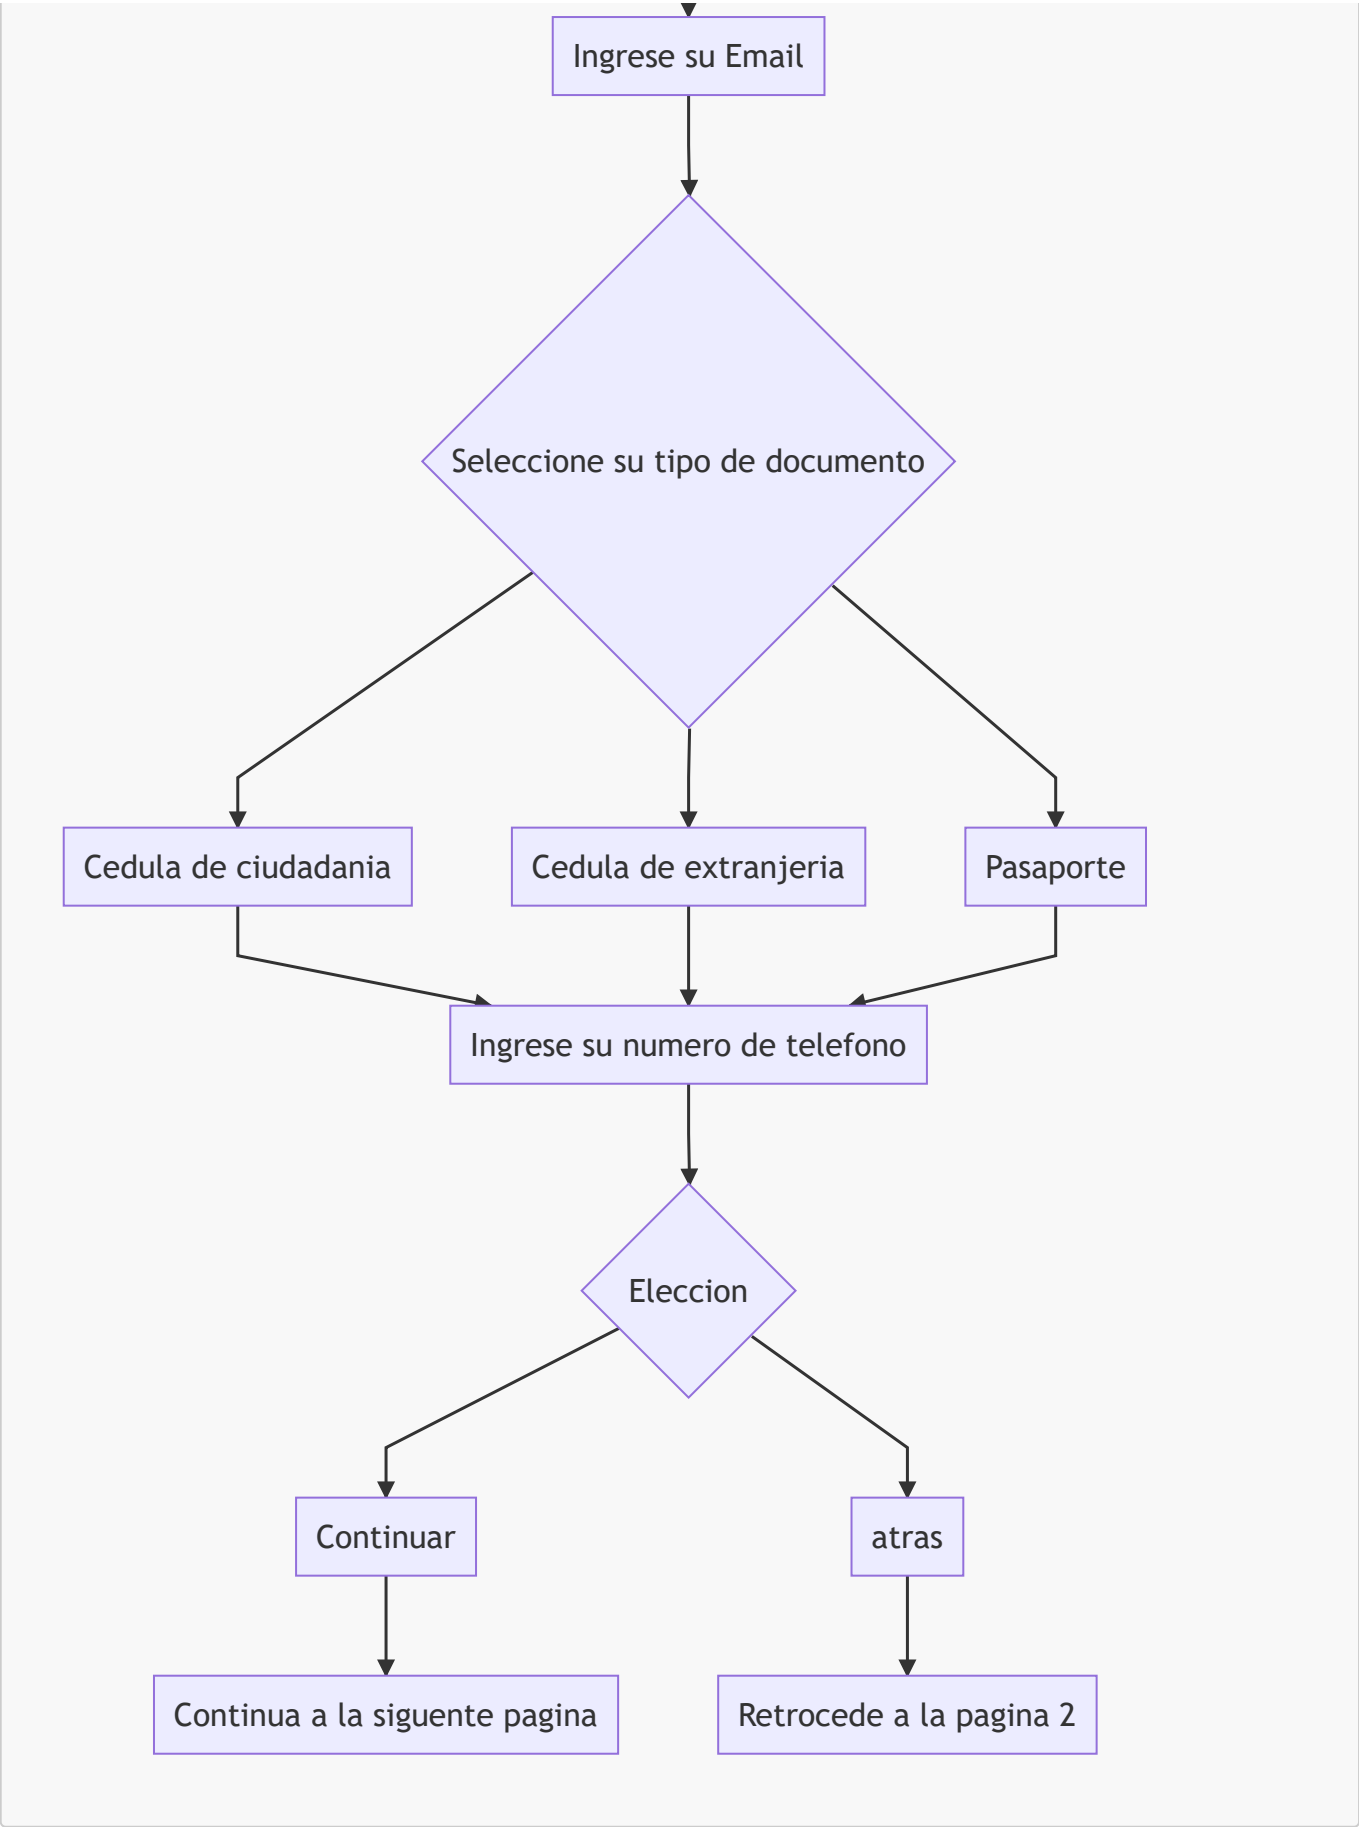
Ingrese su Email

Seleccione su tipo de documento

Cedula de ciudadania

Cedula de extranjeria

Pasaporte

Ingrese su numero de telefono

Eleccion

Continuar

atras

Continua a la siguente pagina

Retrocede a la pagina 2